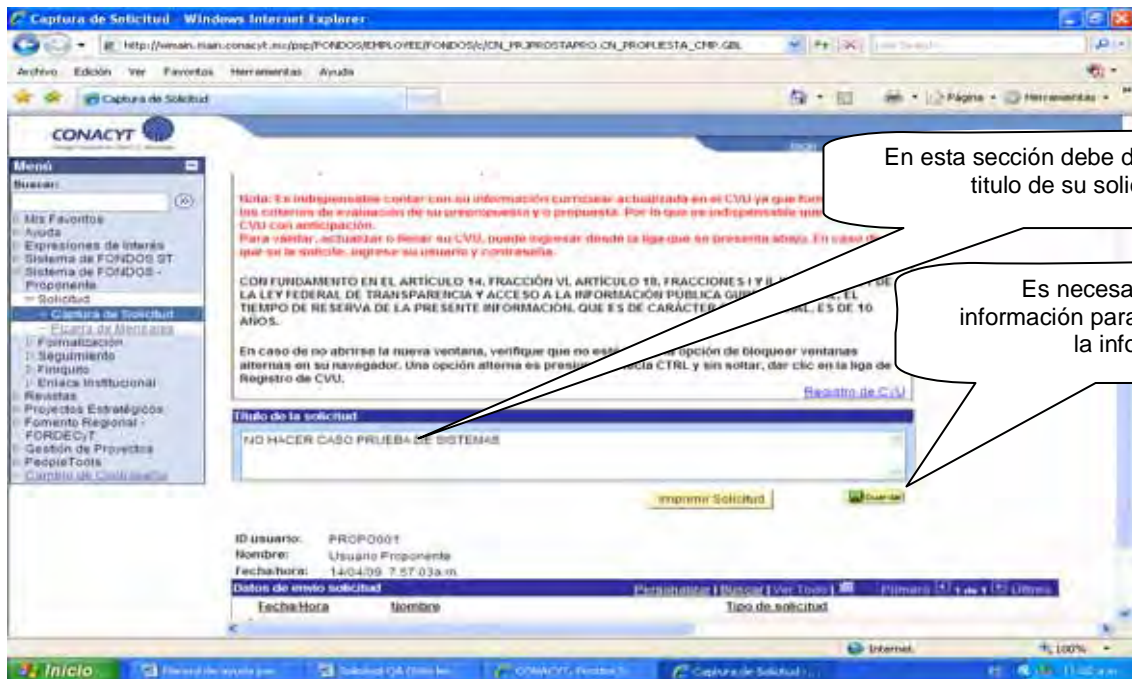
Captura de Solicitud - Windows Internet Explorer

http://wmain.main.conacyt.mx/psp/FONDOS/EMPLOYEE/FONDOS/c/CN_PRJPROSTAPRO.CN_PROPUESTA_CMP.GBL

Archivo Edición Ver Favoritos Herramientas Ayuda

Captura de Solicitud

Página Herramientas

CONACYT

Menú
Buscar:
Mis Favoritos
Ayuda
Expresiones de Interés
Sistema de FONDOS ST
Sistema de FONDOS - Proponente
Solicitud
Captura de Solicitud
Bandeja de Mensajes
Formalización
Seguimiento
Finiquito
Enlace Institucional
Revistas
Proyectos Estratégicos
Fomento Regional - FORDECyT
Gestión de Proyectos
PeopleTools
Cambio de Contraseña

En esta sección debe d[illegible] titulo de su soli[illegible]

Nota: Es indispensable contar con su información curricular actualizada en el CVU ya que form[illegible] los criterios de evaluación de su prepropuesta y/o propuesta. Por lo que es indispensable que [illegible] CVU con anticipación.
Para validar, actualizar o llenar su CVU, puede ingresar desde la liga que se presenta abajo. En caso d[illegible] que se le solicite, ingrese su usuario y contraseña.

Es necesa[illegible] información para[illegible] la info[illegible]

CON FUNDAMENTO EN EL ARTÍCULO 14, FRACCIÓN VI, ARTÍCULO 18, FRACCIONES I Y II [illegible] DE LA LEY FEDERAL DE TRANSPARENCIA Y ACCESO A LA INFORMACIÓN PÚBLICA GU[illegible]. EL TIEMPO DE RESERVA DE LA PRESENTE INFORMACIÓN, QUE ES DE CARÁCTER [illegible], ES DE 10 AÑOS.

En caso de no abrirse la nueva ventana, verifique que no est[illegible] opción de bloquear ventanas alternas en su navegador. Una opción alterna es presi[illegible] CTRL y sin soltar, dar clic en la liga de Registro de CVU.

Registro de CVU

Título de la solicitud
NO HACER CASO PRUEBA DE SISTEMAS

Imprimir Solicitud
Guardar

ID usuario: PROPO001
Nombre: Usuario Proponente
Fecha/hora: 14/04/09 7:57:03a.m.

Datos de envío solicitud
Personalizar | Buscar | Ver Todo | Primero 1 de 1 Último
Fecha/Hora Nombre Tipo de solicitud

Internet 100%

Inicio
CONACYT
Captura de Solicitud